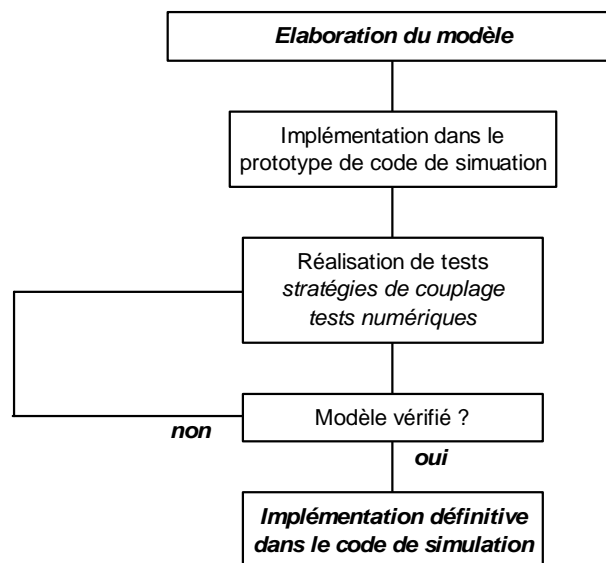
Elaboration du modèle

Implémentation dans le prototype de code de simuation

Réalisation de tests
stratégies de couplage
tests numériques

Modèle vérifié ?

non

oui

Implémentation définitive dans le code de simulation